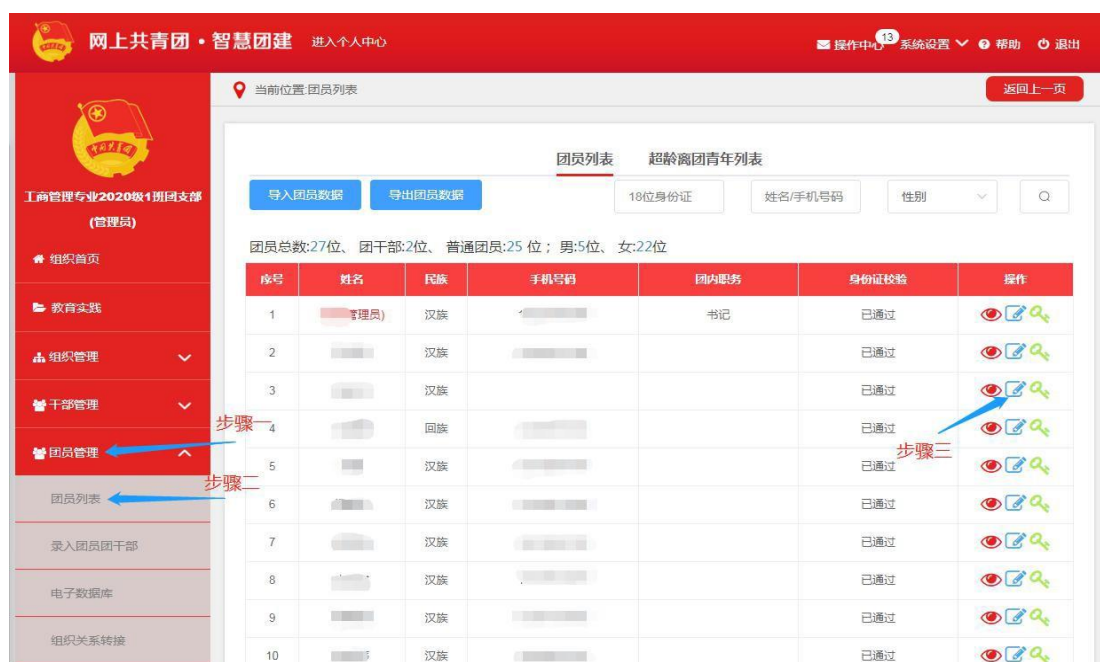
网上共青团 · 智慧团建 进入个人中心

操作中心 13 系统设置 帮助 退出

当前位置:团员列表

返回上一页

工商管理专业2020级1班团支部 (管理员)

组织首页

教育实践

组织管理

干部管理

团员管理

团员列表

录入团员团干部

电子数据库

组织关系转接

团员列表 超龄离团青年列表

导入团员数据 导出团员数据 18位身份证 姓名/手机号码 性别

团员总数:27位、团干部:2位、普通团员:25 位；男:5位、女:22位

| 序号 | 姓名 | 民族 | 手机号码 | 团内职务 | 身份证校验 | 操作 |
|---|---|---|---|---|---|---|
| 1 | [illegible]管理员) | 汉族 | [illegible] | 书记 | 已通过 | |
| 2 | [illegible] | 汉族 | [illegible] | | 已通过 | |
| 3 | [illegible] | 汉族 | | | 已通过 | |
| 4 | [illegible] | 回族 | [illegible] | | 已通过 | |
| 5 | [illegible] | 汉族 | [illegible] | | 已通过 | |
| 6 | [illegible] | 汉族 | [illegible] | | 已通过 | |
| 7 | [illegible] | 汉族 | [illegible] | | 已通过 | |
| 8 | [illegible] | 汉族 | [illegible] | | 已通过 | |
| 9 | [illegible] | 汉族 | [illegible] | | 已通过 | |
| 10 | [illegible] | 汉族 | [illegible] | | 已通过 | |

步骤一

步骤二

步骤三